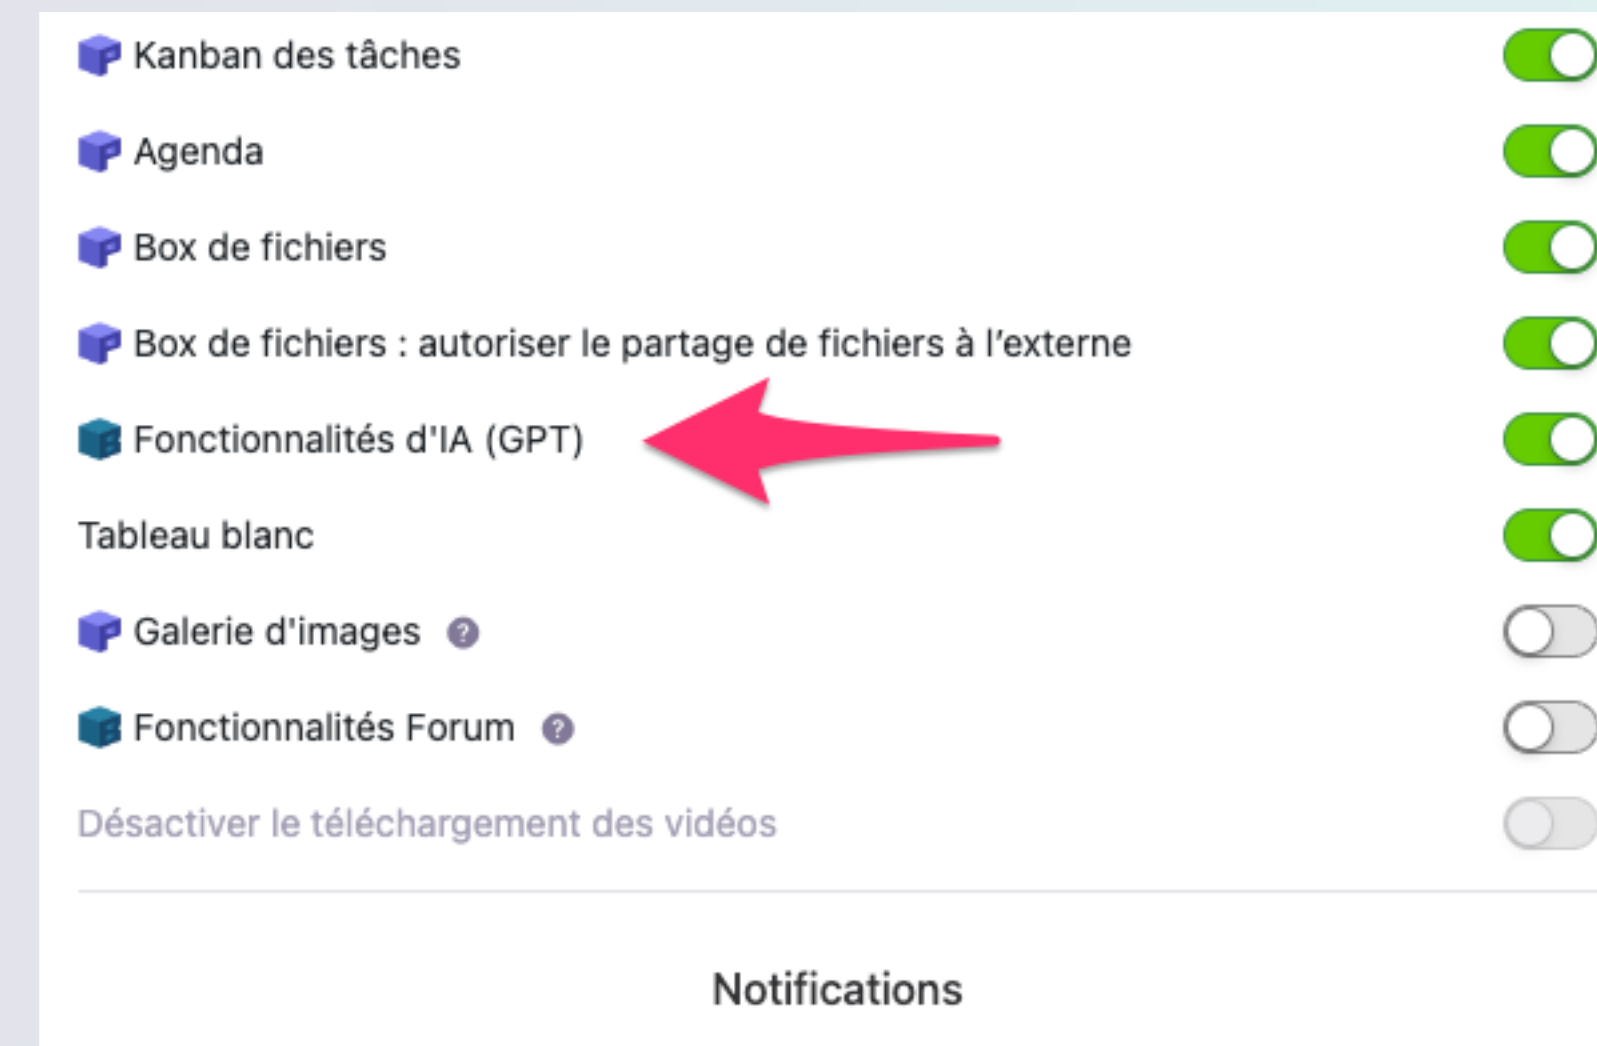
Kanban des tâches

Agenda

Box de fichiers

Box de fichiers : autoriser le partage de fichiers à l’externe

Fonctionnalités d'IA (GPT)

Tableau blanc

Galerie d'images

Fonctionnalités Forum

Désactiver le téléchargement des vidéos

Notifications